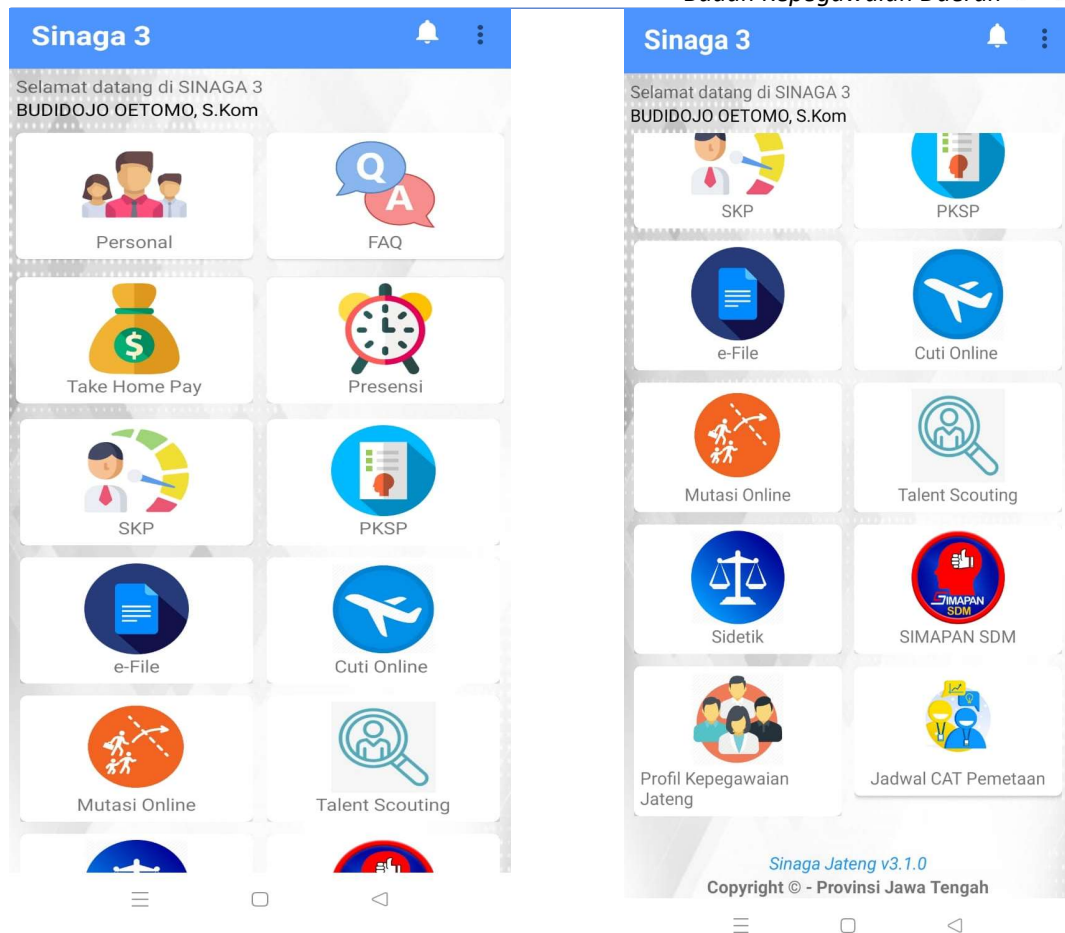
Badan Kepegawaian Daerah

Sinaga 3

Selamat datang di SINAGA 3
BUDIDOJO OETOMO, S.Kom

Q A

Personal

FAQ

$

Take Home Pay

Presensi

SKP

PKSP

e-File

Cuti Online

Mutasi Online

Talent Scouting

Sinaga 3

Selamat datang di SINAGA 3
BUDIDOJO OETOMO, S.Kom

SKP

PKSP

e-File

Cuti Online

Mutasi Online

Talent Scouting

Sidetik

SIMAPAN SDM

SIMAPAN SDM

Profil Kepegawaian Jateng

Jadwal CAT Pemetaan

Sinaga Jateng v3.1.0
Copyright © - Provinsi Jawa Tengah